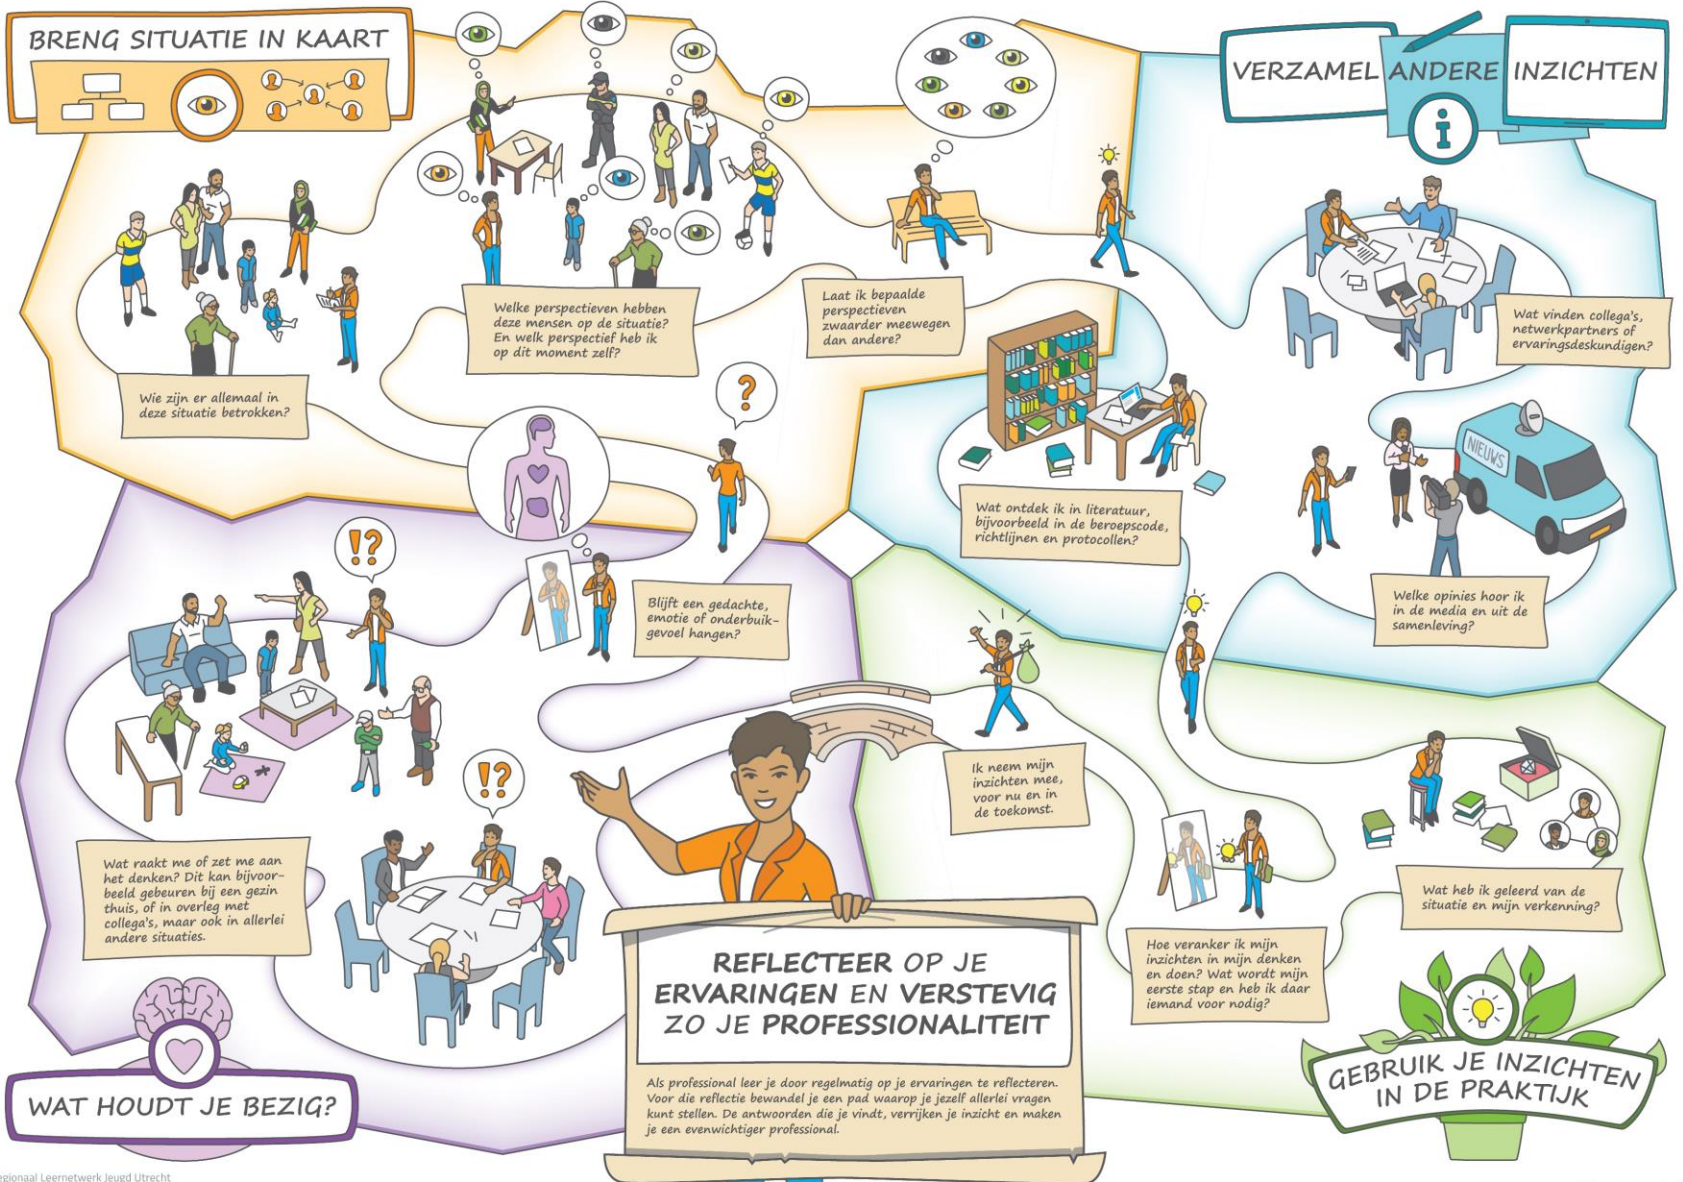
BRENG SITUATIE IN KAART

Wie zijn er allemaal in deze situatie betrokken?

Welke perspectieven hebben deze mensen op de situatie? En welk perspectief heb ik op dit moment zelf?

Laat ik bepaalde perspectieven zwaarder meewegen dan andere?

VERZAMEL ANDERE INZICHTEN

Wat vinden collega's, netwerkpartners of ervaringsdeskundigen?

Wat ontdek ik in literatuur, bijvoorbeeld in de beroepscode, richtlijnen en protocollen?

NIEUWS

Welke opinies hoor ik in de media en uit de samenleving?

?

Blijft een gedachte, emotie of onderbuikgevoel hangen?

!?

!?

Wat raakt me of zet me aan het denken? Dit kan bijvoorbeeld gebeuren bij een gezin thuis, of in overleg met collega's, maar ook in allerlei andere situaties.

WAT HOUDT JE BEZIG?

Ik neem mijn inzichten mee, voor nu en in de toekomst.

Hoe veranker ik mijn inzichten in mijn denken en doen? Wat wordt mijn eerste stap en heb ik daar iemand voor nodig?

Wat heb ik geleerd van de situatie en mijn verkenning?

GEBRUIK JE INZICHTEN IN DE PRAKTIJK

REFLECTEER OP JE ERVARINGEN EN VERSTEVIG ZO JE PROFESSIONALITEIT

Als professional leer je door regelmatig op je ervaringen te reflecteren. Voor die reflectie bewandel je een pad waarop je jezelf allerlei vragen kunt stellen. De antwoorden die je vindt, verrijken je inzicht en maken je een evenwichtiger professional.

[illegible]egionaal Leernetwerk Jeugd Utrecht